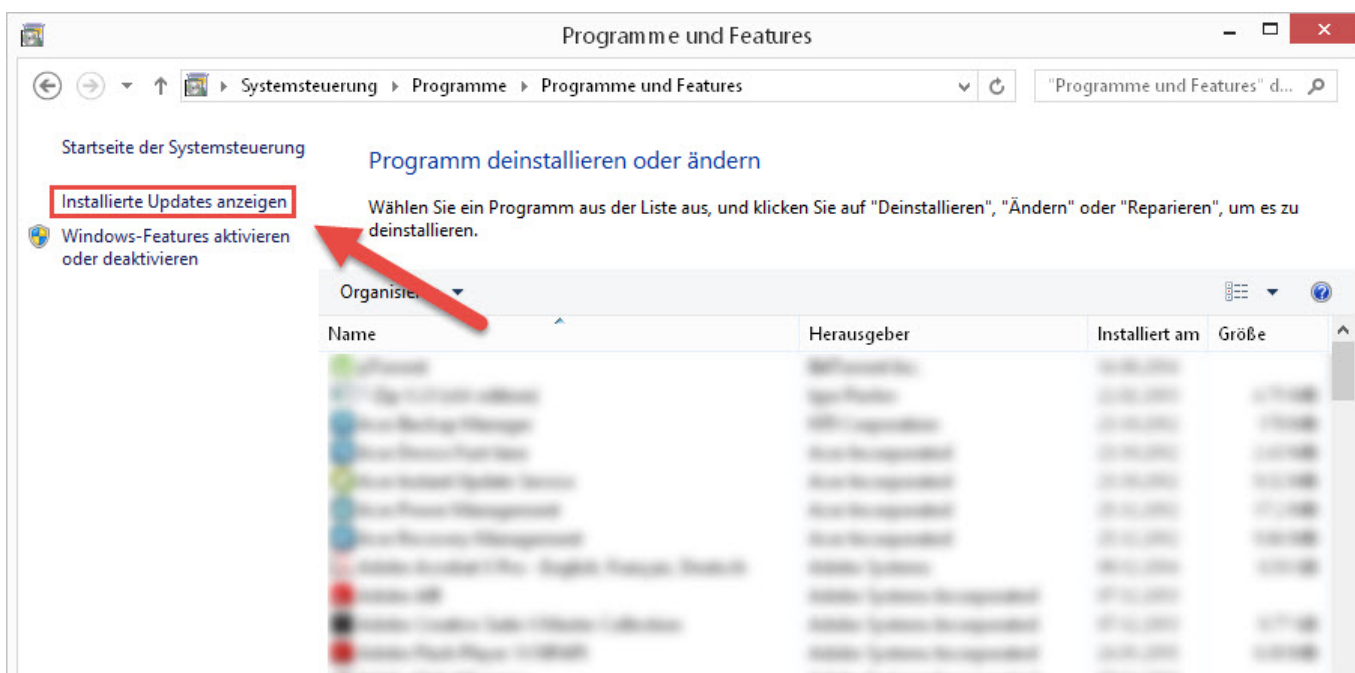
Programme und Features

Systemsteuerung ▸ Programme ▸ Programme und Features

"Programme und Features" d...

Startseite der Systemsteuerung

Installierte Updates anzeigen

Windows-Features aktivieren oder deaktivieren

Programm deinstallieren oder ändern

Wählen Sie ein Programm aus der Liste aus, und klicken Sie auf "Deinstallieren", "Ändern" oder "Reparieren", um es zu deinstallieren.

Organisie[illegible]

| Name | Herausgeber | Installiert am | Größe |
|---|---|---|---|
| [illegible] | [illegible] | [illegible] | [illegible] |